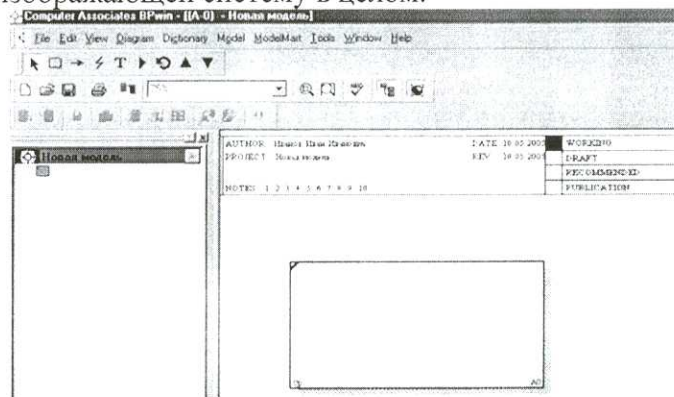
изображающей систему в целом.

Computer Associates BPwin - [(A-0) - Новая модель]

File Edit View Diagram Dictionary Model ModelMart Tools Window Help

Новая модель

AUTHOR: Иванов Иван Иванович
PROJECT: Новая модель
DATE: 10.05.2003
REV: 10.05.2003
WORKING
DRAFT
RECOMMENDED
PUBLICATION
NOTES: 1 2 3 4 5 6 7 8 9 10

A0